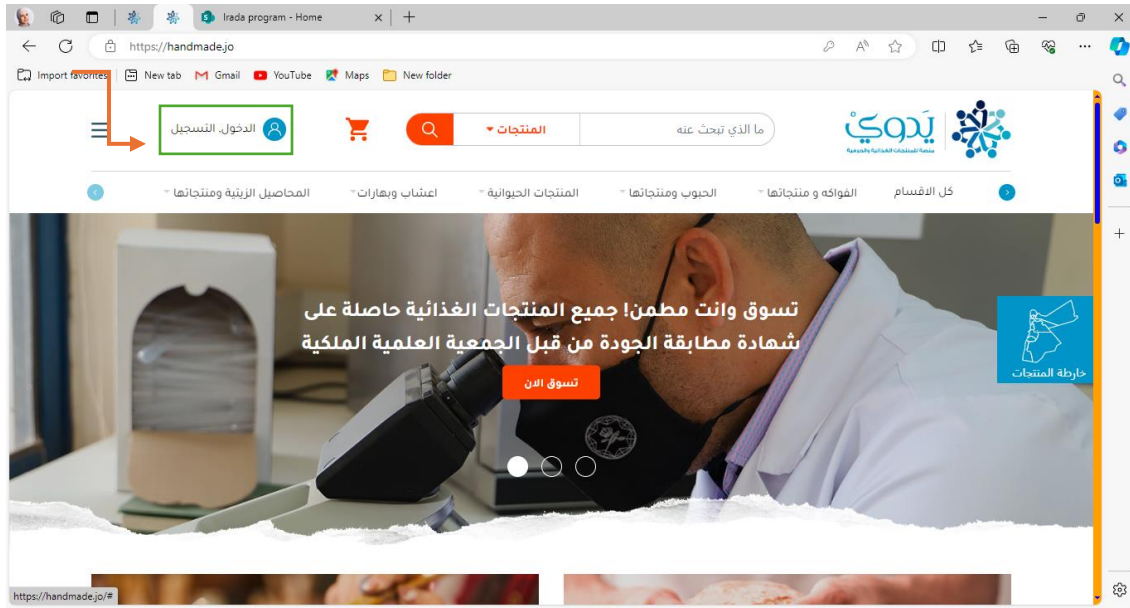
Irada program - Home

https://handmade.jo

Import favorites | New tab | Gmail | YouTube | Maps | New folder

يَدوي
منصة المنتجات الغذائية والحرفية

ما الذي تبحث عنه

المنتجات

الدخول. التسجيل

كل الاقسام | الفواكه و منتجاتها | الحبوب ومنتجاتها | المنتجات الحيوانية | اعشاب وبهارات | المحاصيل الزيتية ومنتجاتها

تسوق وانت مطمن! جميع المنتجات الغذائية حاصلة على شهادة مطابقة الجودة من قبل الجمعية العلمية الملكية

تسوق الان

خارطة المنتجات

https://handmade.jo/#